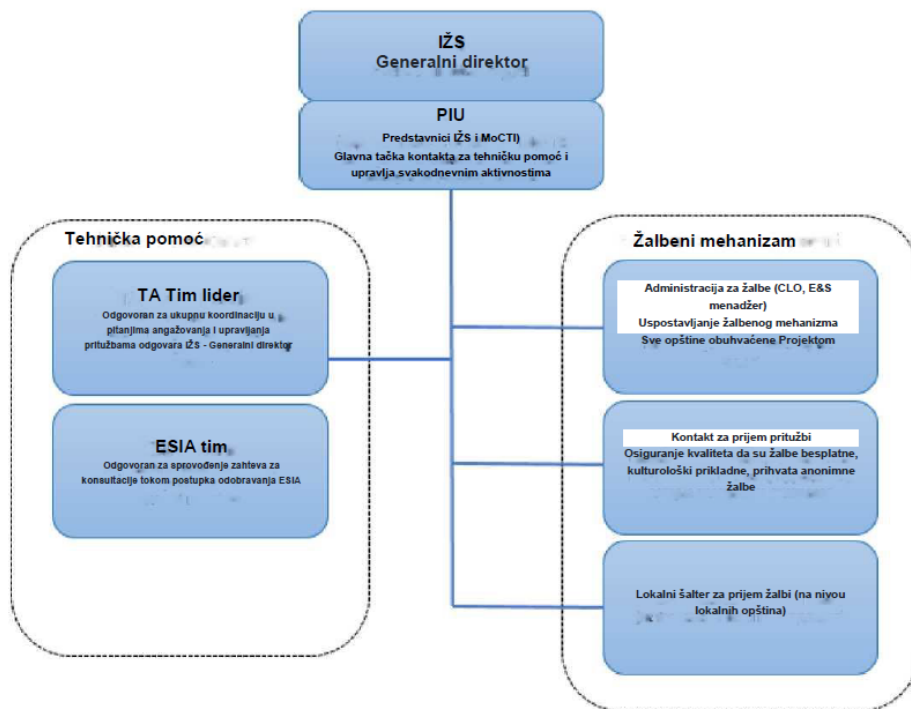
IŽS
Generalni direktor

PIU
Predstavnici IŽS i MoCTI)
Glavna tačka kontakta za tehničku pomoć i upravlja svakodnevnim aktivnostima

Tehnička pomoć

TA Tim lider
Odgovoran za ukupnu koordinaciju u pitanjima angažovanja i upravljanja pritužbama odgovara IŽS - Generalni direktor

ESIA tim
Odgovoran za sprovođenje zahteva za konsultacije tokom postupka odobravanja ESIA

Žalbeni mehanizam

Administracija za žalbe (CLO, E&S menadžer)
Uspostavljanje žalbenog mehanizma
Sve opštine obuhvaćene Projektom

Kontakt za prijem pritužbi
Osiguranje kvaliteta da su žalbe besplatne, kulturološki prikladne, prihvata anonimne žalbe

Lokalni šalter za prijem žalbi (na nivou lokalnih opština)